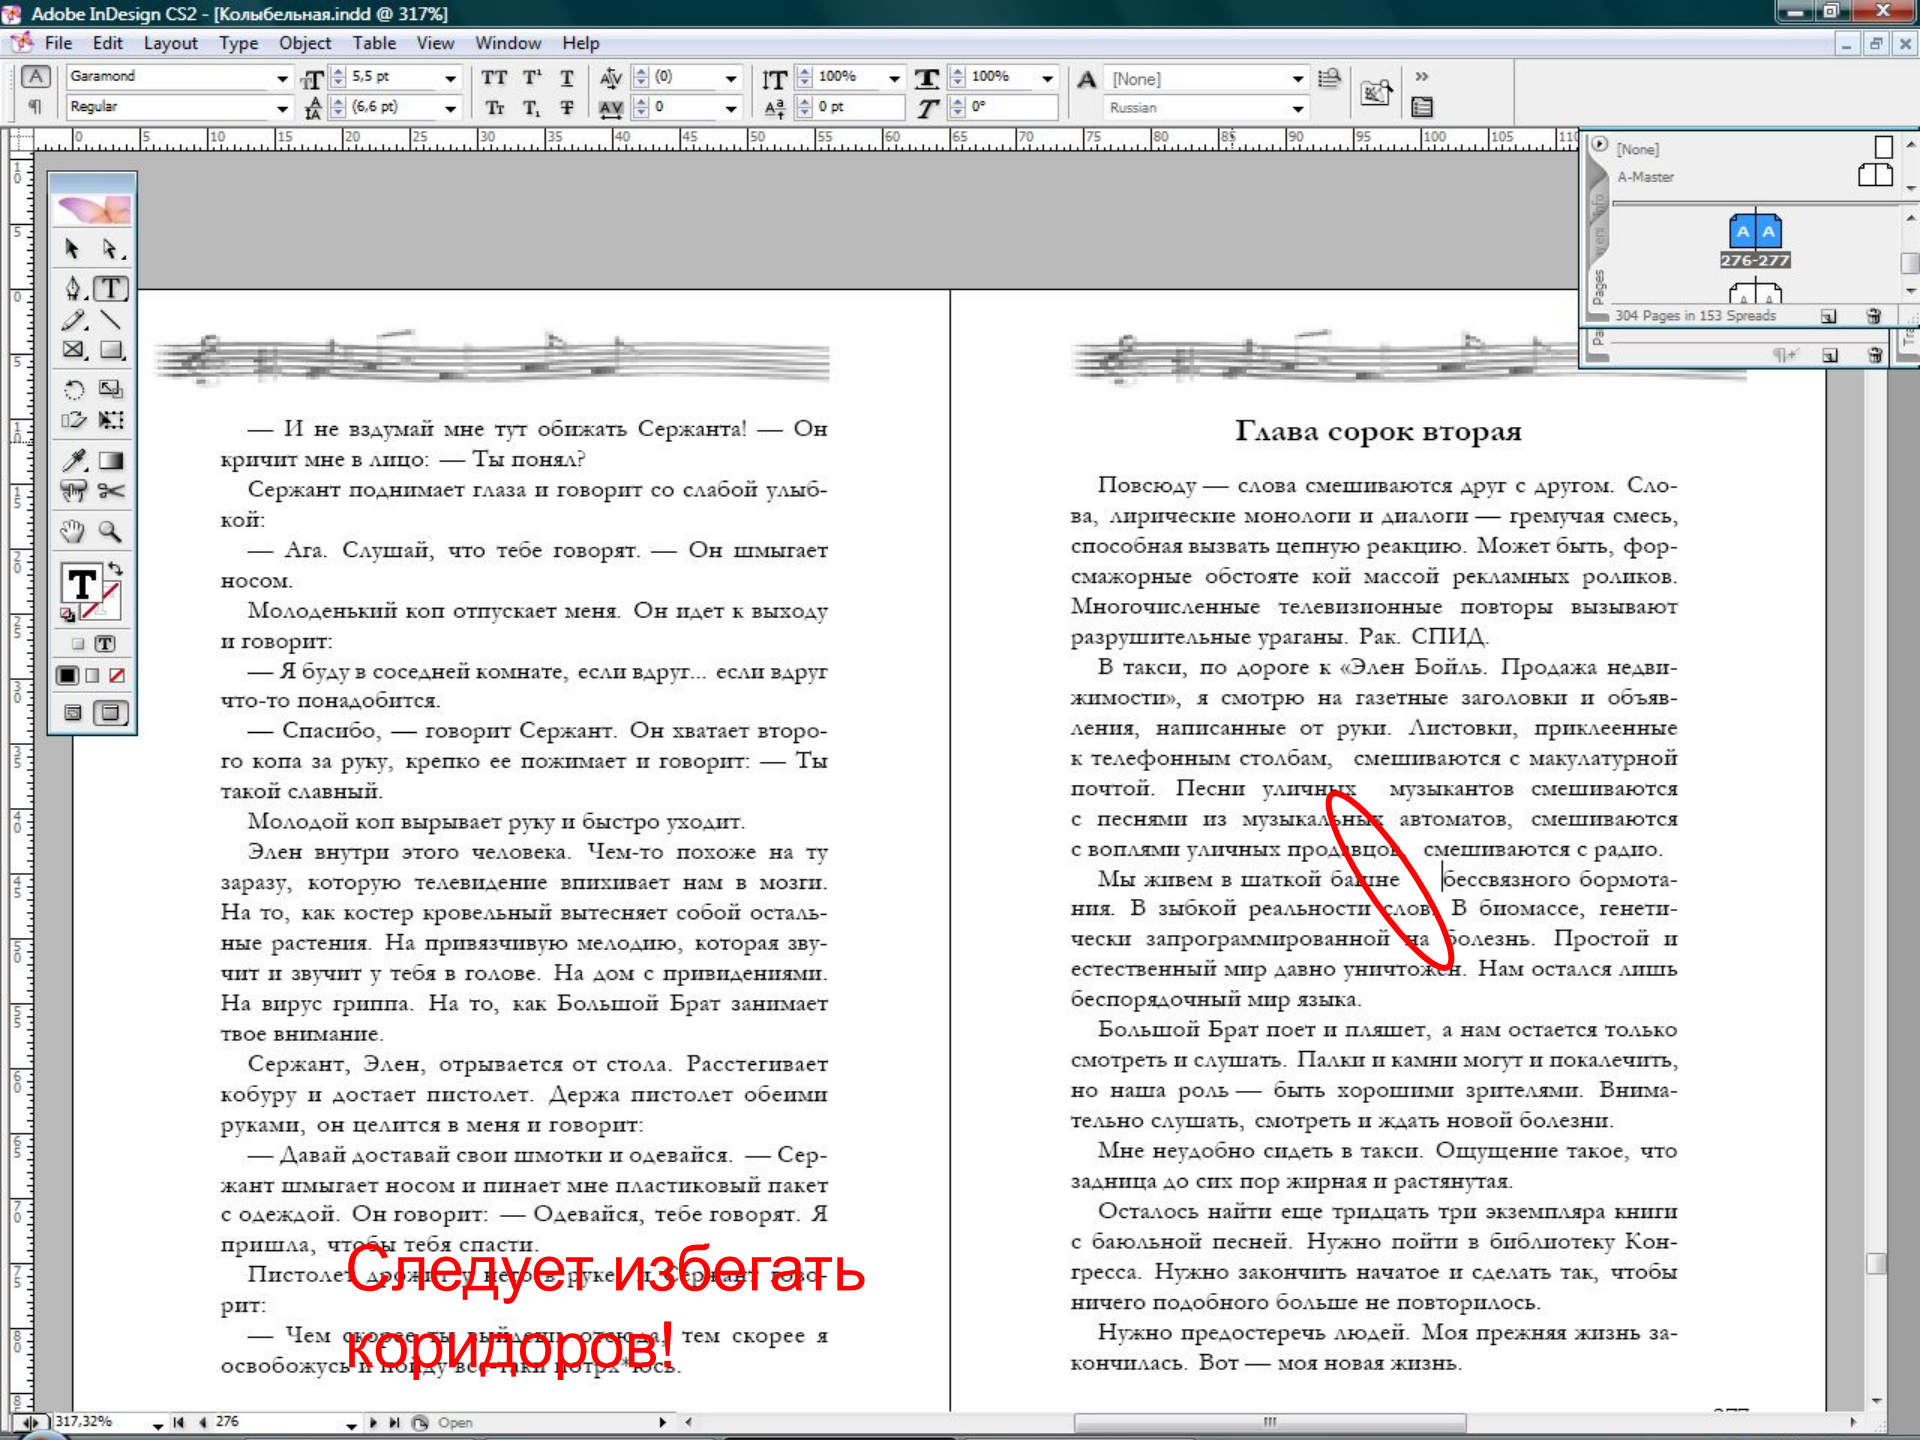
Adobe InDesign CS2 - [Колыбельная.indd @ 317%]

File Edit Layout Type Object Table View Window Help

Garamond
Regular
5,5 pt
(6,6 pt)
(0)
0
100%
0 pt
100%
0°
[None]
Russian

[None]
A-Master
276-277
304 Pages in 153 Spreads

— И не вздумай мне тут обижать Сержанта! — Он кричит мне в лицо: — Ты понял?

Сержант поднимает глаза и говорит со слабой улыбкой:

— Ага. Слушай, что тебе говорят. — Он шмыгает носом.

Молоденький коп отпускает меня. Он идет к выходу и говорит:

— Я буду в соседней комнате, если вдруг... если вдруг что-то понадобится.

— Спасибо, — говорит Сержант. Он хватает второго копа за руку, крепко ее пожимает и говорит: — Ты такой славный.

Молодой коп вырывает руку и быстро уходит.

Элен внутри этого человека. Чем-то похоже на ту заразу, которую телевидение впихивает нам в мозги. На то, как костер кровельный вытесняет собой остальные растения. На привязчивую мелодию, которая звучит и звучит у тебя в голове. На дом с привидениями. На вирус гриппа. На то, как Большой Брат занимает твое внимание.

Сержант, Элен, отрывается от стола. Расстегивает кобуру и достает пистолет. Держа пистолет обеими руками, он целится в меня и говорит:

— Давай доставай свои шмотки и одевайся. — Сержант шмыгает носом и пинает мне пластиковый пакет с одеждой. Он говорит: — Одевайся, тебе говорят. Я пришла, чтобы тебя спасти.

Пистолет дрожит у него в руке и Сержант говорит:

— Чем скорее ты выйдешь отсюда, тем скорее я освобожусь и пойду ведьмы потрясусь.

Следует избегать коридоров!

Глава сорок вторая

Повсюду — слова смешиваются друг с другом. Слова, лирические монологи и диалоги — гремучая смесь, способная вызвать цепную реакцию. Может быть, форсмажорные обстояте кой массой рекламных роликов. Многочисленные телевизионные повторы вызывают разрушительные ураганы. Рак. СПИД.

В такси, по дороге к «Элен Бойль. Продажа недвижимости», я смотрю на газетные заголовки и объявления, написанные от руки. Листовки, приклеенные к телефонным столбам, смешиваются с макулатурной почтой. Песни уличных музыкантов смешиваются с песнями из музыкальных автоматов, смешиваются с воплями уличных продавцов, смешиваются с радио.

Мы живем в шаткой башне бессвязного бормотания. В зыбкой реальности слов. В биомассе, генетически запрограммированной на болезнь. Простой и естественный мир давно уничтожен. Нам остался лишь беспорядочный мир языка.

Большой Брат поет и пляшет, а нам остается только смотреть и слушать. Палки и камни могут и покалечить, но наша роль — быть хорошими зрителями. Внимательно слушать, смотреть и ждать новой болезни.

Мне неудобно сидеть в такси. Ощущение такое, что задница до сих пор жирная и растянутая.

Осталось найти еще тридцать три экземпляра книги с баюльной песней. Нужно пойти в библиотеку Конгресса. Нужно закончить начатое и сделать так, чтобы ничего подобного больше не повторилось.

Нужно предостеречь людей. Моя прежняя жизнь закончилась. Вот — моя новая жизнь.

317,32%
276
Open